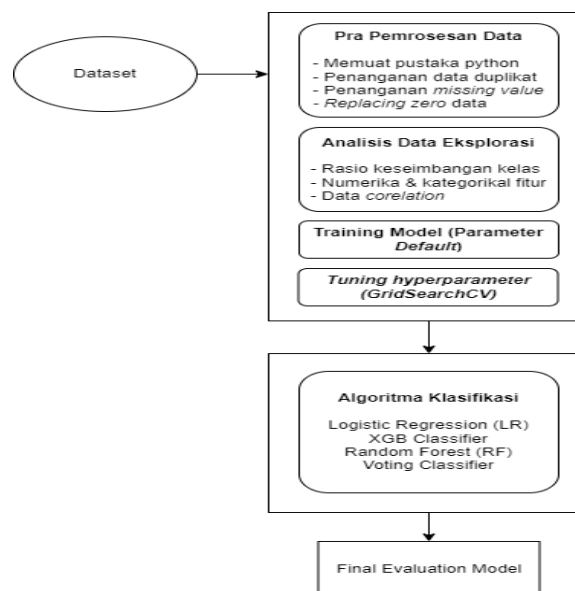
Dataset

Pra Pemrosesan Data

- Memuat pustaka python
- Penanganan data duplikat
- Penanganan missing value
- Replacing zero data

Analisis Data Eksplorasi

- Rasio keseimbangan kelas
- Numerika & kategorikal fitur
- Data corelation

Training Model (Parameter Default)

Tuning hyperparameter (GridSearchCV)

Algoritma Klasifikasi

Logistic Regression (LR)
XGB Classifier
Random Forest (RF)
Voting Classifier

Final Evaluation Model